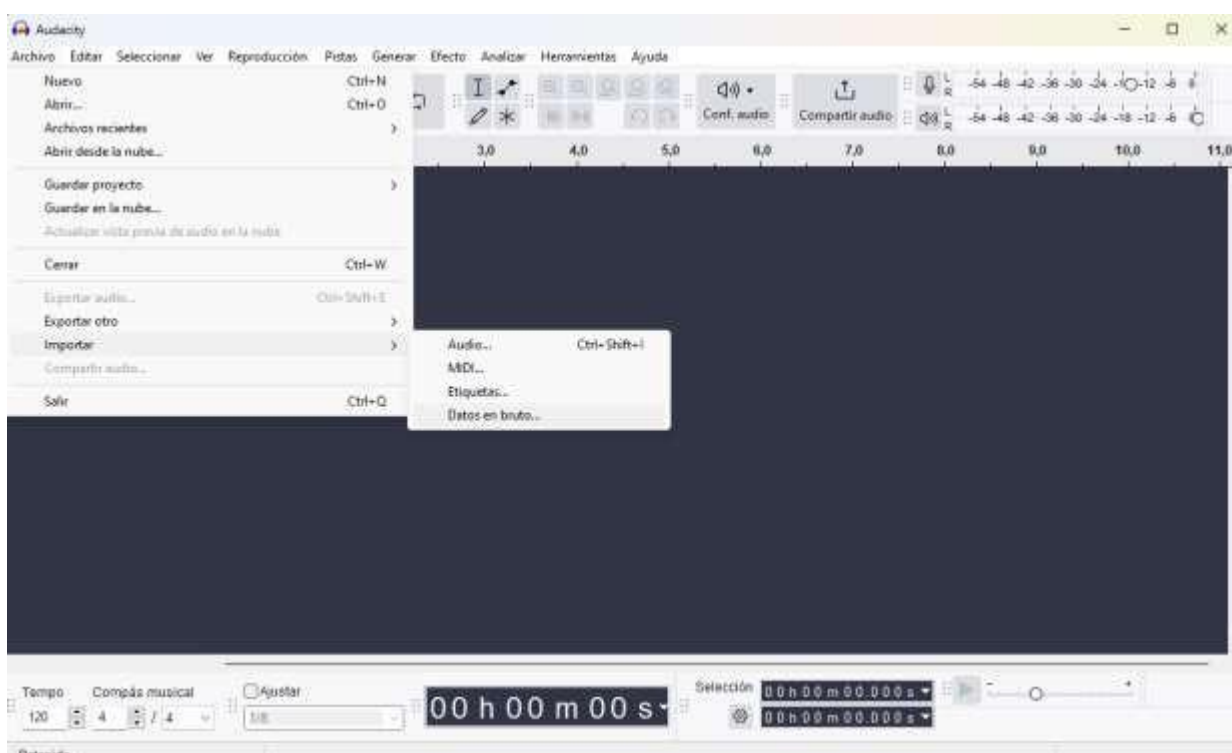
Audacity

Archivo Editar Seleccionar Ver Reproducción Pistas Generar Efecto Analizar Herramientas Ayuda

Nuevo Ctrl+N
Abrir... Ctrl+O
Archivos recientes
Abrir desde la nube...

Guardar proyecto
Guardar en la nube...
Actualizar vista previa de audio en la nube

Cerrar Ctrl+W

Exportar audio... Ctrl+Shift+E
Exportar otro
Importar
Compartir audio...

Salir Ctrl+Q

Audio... Ctrl+Shift+I
MIDI...
Etiquetas...
Datos en bruto...

Conf. audio
Compartir audio

-54 -48 -42 -36 -30 -24 -18 -12 -6 0
-54 -48 -42 -36 -30 -24 -18 -12 -6 0

3,0 4,0 5,0 6,0 7,0 8,0 9,0 10,0 11,0

Tempo Compás musical Ajustar
120 4 / 4 1/8

00 h 00 m 00 s

Selección 00 h 00 m 00.000 s
00 h 00 m 00.000 s

Detenido.